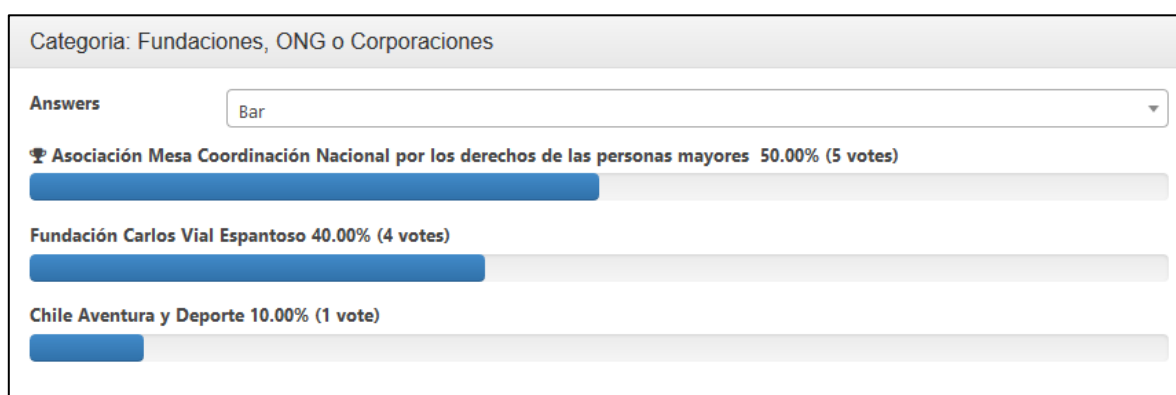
Categoria: Fundaciones, ONG o Corporaciones

Answers

Bar

Asociación Mesa Coordinación Nacional por los derechos de las personas mayores 50.00% (5 votes)

Fundación Carlos Vial Espantoso 40.00% (4 votes)

Chile Aventura y Deporte 10.00% (1 vote)